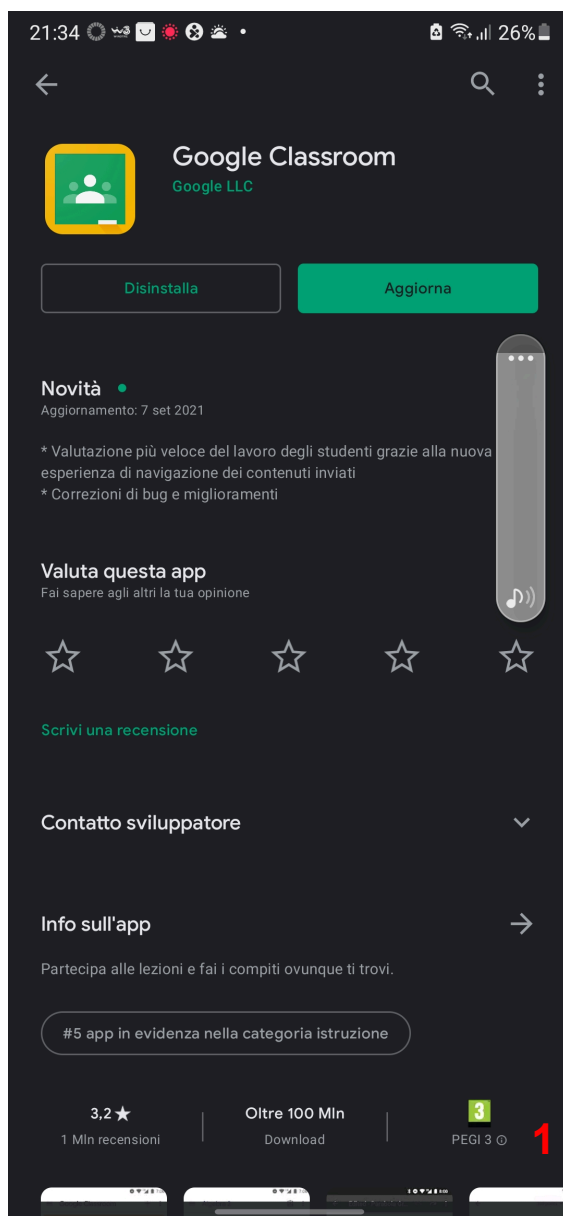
21:34 26%

Google Classroom
Google LLC

Disinstalla

Aggiorna

Novità •
Aggiornamento: 7 set 2021

* Valutazione più veloce del lavoro degli studenti grazie alla nuova esperienza di navigazione dei contenuti inviati
* Correzioni di bug e miglioramenti

Valuta questa app
Fai sapere agli altri la tua opinione

Scrivi una recensione

Contatto sviluppatore

Info sull'app

Partecipa alle lezioni e fai i compiti ovunque ti trovi.

#5 app in evidenza nella categoria istruzione

3,2 ★
1 Mln recensioni

Oltre 100 Mln
Download

3
PEGI 3

1